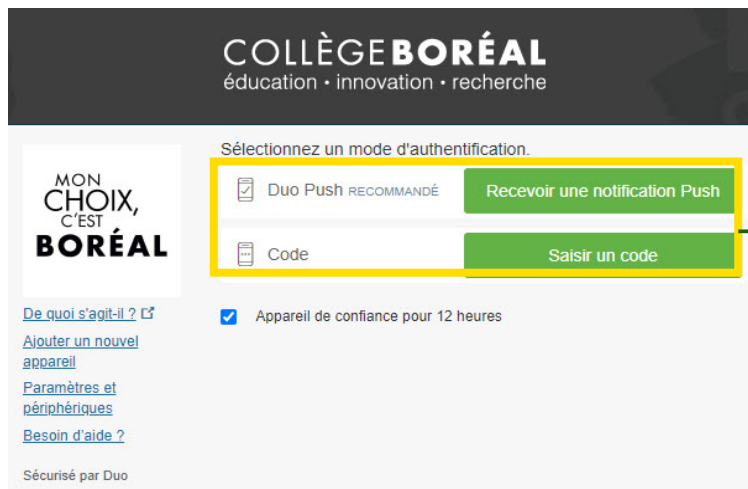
COLLÈGEBORÉAL
éducation · innovation · recherche

MON CHOIX, C'EST BORÉAL

De quoi s'agit-il ?
Ajouter un nouvel appareil
Paramètres et périphériques
Besoin d'aide ?

Sécurisé par Duo

Sélectionnez un mode d'authentification.

Duo Push RECOMMANDÉ
Recevoir une notification Push

Code
Saisir un code

Appareil de confiance pour 12 heures